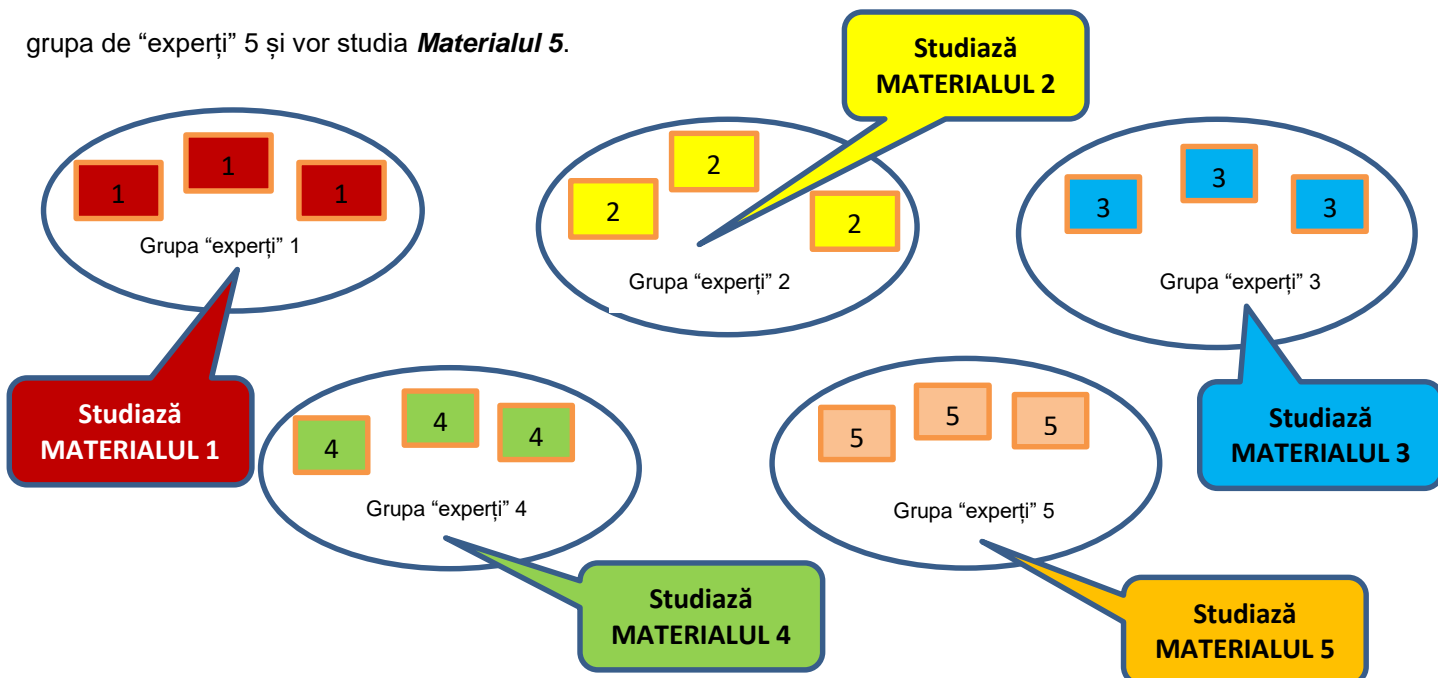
grupa de “experți” 5 și vor studia ***Materialul 5***.

Studiază MATERIALUL 2

1 1 1

Grupa “experți” 1

2 2 2

Grupa “experți” 2

3 3 3

Grupa “experți” 3

Studiază MATERIALUL 1

4 4 4

Grupa “experți” 4

5 5 5

Grupa “experți” 5

Studiază MATERIALUL 3

Studiază MATERIALUL 4

Studiază MATERIALUL 5